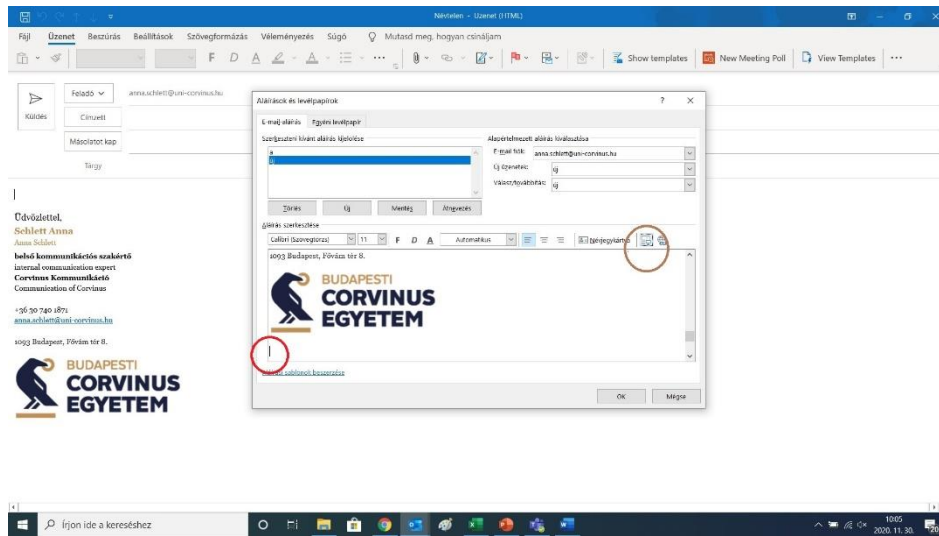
Névtelen - Üzenet (HTML)

Fájl Üzenet Beszúrás Beállítások Szövegformázás Véleményezés Súgó Mutasd meg, hogyan csináljam

F D A

Show templates New Meeting Poll View Templates ...

Küldés

Feladó anna.schlett@uni-corvinus.hu

Címzett

Másolatot kap

Tárgy

Üdvözlettel,
Schlett Anna
Anna Schlett
belső kommunikációs szakértő
internal communication expert
Corvinus Kommunikáció
Communication of Corvinus

+36 30 740 1871
anna.schlett@uni-corvinus.hu

1093 Budapest, Fővám tér 8.

BUDAPESTI
CORVINUS
EGYETEM

Aláírások és levélpapírok ? ×

E-mail aláírás Egyéni levélpapír

Szerkesztéshez kívánt aláírás kijelölése
a
új

Törlés Új Mentés Átnevezés

Alapértelmezett aláírás kiválasztása
E-mail fiók: anna.schlett@uni-corvinus.hu
Új üzenetek: új
Válasz/továbbítás: új

Aláírás szerkesztése
Calibri (Szövegtörzs) 11 F D A Automatikus Névjegykártya

1093 Budapest, Fővám tér 8.

BUDAPESTI
CORVINUS
EGYETEM

Aláírás-sablonok beszerzése

OK Mégse

Írjon ide a kereséshez

10:05
2020. 11. 30.